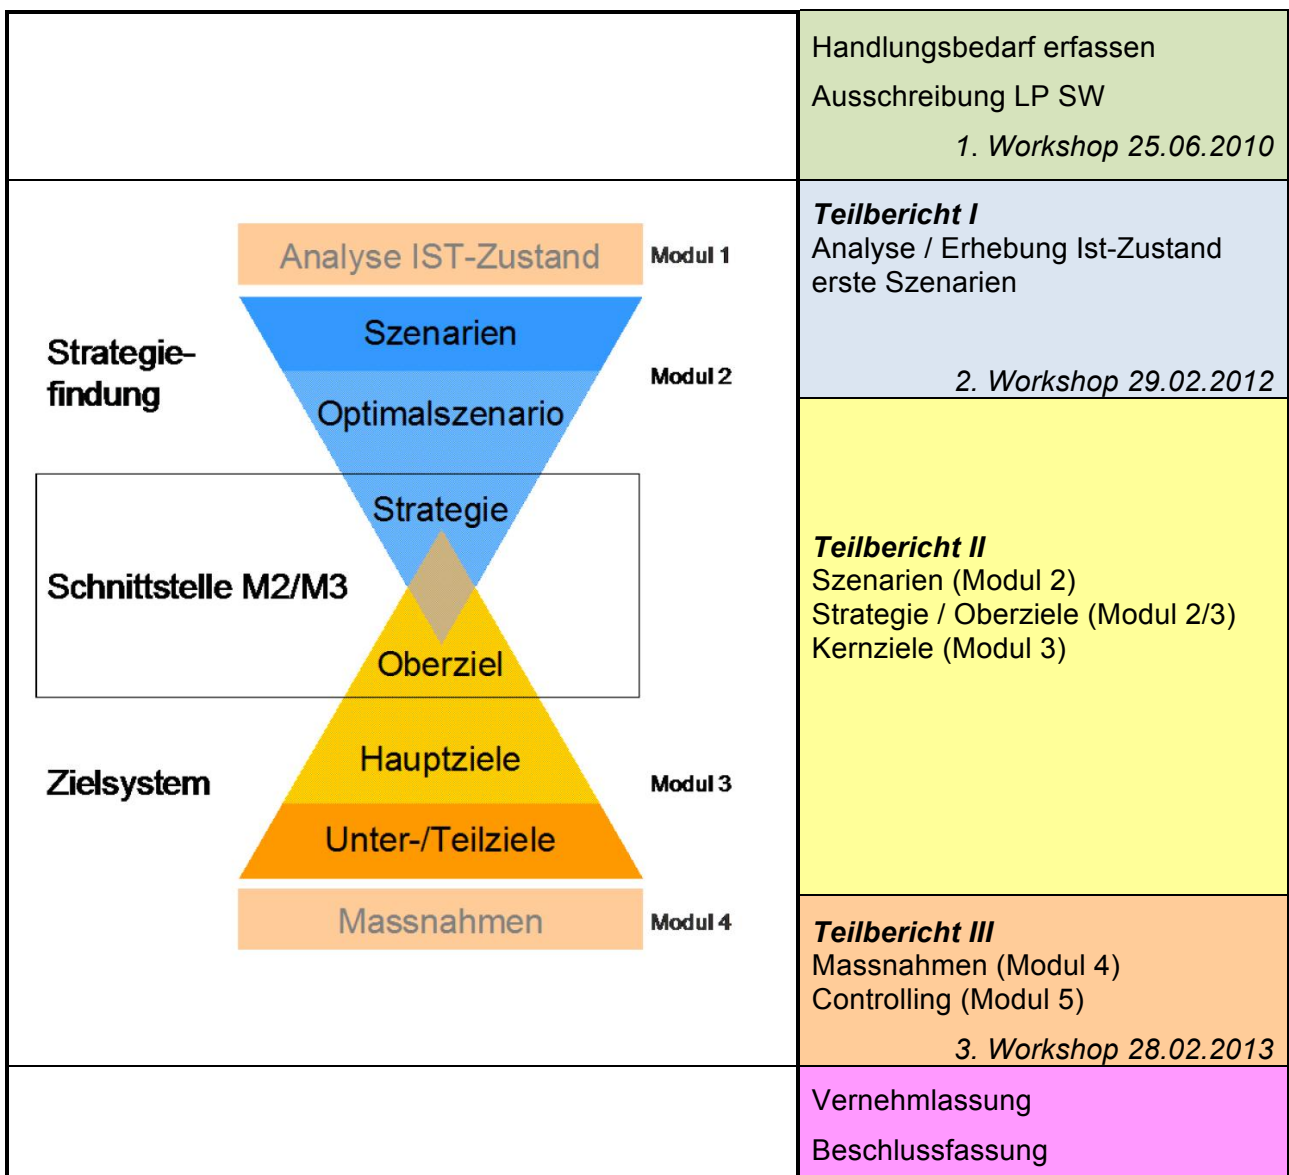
Handlungsbedarf erfassen

Ausschreibung LP SW

*1. Workshop 25.06.2010*

Analyse IST-Zustand

Modul 1

Szenarien

Strategiefindung

Modul 2

Optimalszenario

Strategie

Schnittstelle M2/M3

Oberziel

Hauptziele

Zielsystem

Modul 3

Unter-/Teilziele

Massnahmen

Modul 4

***Teilbericht I***
Analyse / Erhebung Ist-Zustand
erste Szenarien

*2. Workshop 29.02.2012*

***Teilbericht II***
Szenarien (Modul 2)
Strategie / Oberziele (Modul 2/3)
Kernziele (Modul 3)

***Teilbericht III***
Massnahmen (Modul 4)
Controlling (Modul 5)

*3. Workshop 28.02.2013*

Vernehmlassung

Beschlussfassung